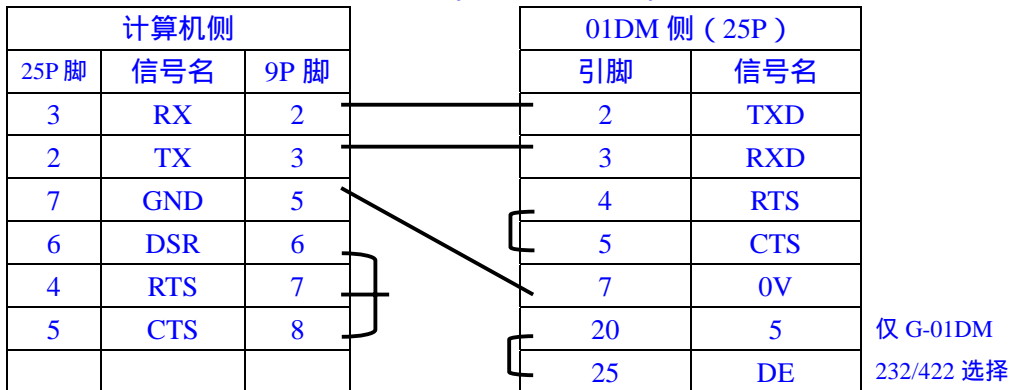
| 计算机侧 | | |
|---|---|---|
| 25P 脚 | 信号名 | 9P 脚 |
| 3 | RX | 2 |
| 2 | TX | 3 |
| 7 | GND | 5 |
| 6 | DSR | 6 |
| 4 | RTS | 7 |
| 5 | CTS | 8 |
| | | |

| 01DM 侧（25P） | |
|---|---|
| 引脚 | 信号名 |
| 2 | TXD |
| 3 | RXD |
| 4 | RTS |
| 5 | CTS |
| 7 | 0V |
| 20 | 5 |
| 25 | DE |

仅 G-01DM

232/422 选择